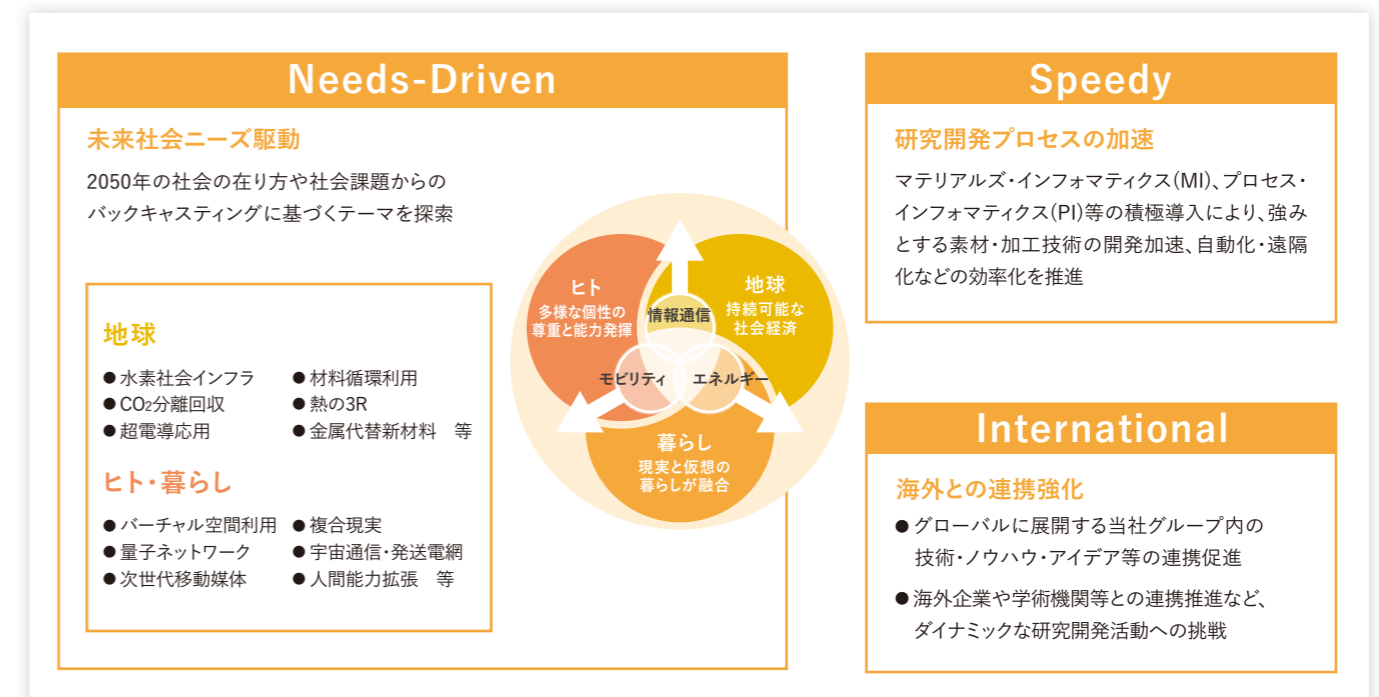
Needs-Driven

未来社会ニーズ駆動

2050年の社会の在り方や社会課題からのバックキャスティングに基づくテーマを探索

地球

● 水素社会インフラ
● 材料循環利用
● $CO_2$分離回収
● 熱の3R
● 超電導応用
● 金属代替新材料　等

ヒト・暮らし

● バーチャル空間利用
● 複合現実
● 量子ネットワーク
● 宇宙通信・発送電網
● 次世代移動媒体
● 人間能力拡張　等

ヒト
多様な個性の尊重と能力発揮

地球
持続可能な社会経済

情報通信

モビリティ

エネルギー

暮らし
現実と仮想の暮らしが融合

Speedy

研究開発プロセスの加速

マテリアルズ・インフォマティクス(MI)、プロセス・インフォマティクス(PI)等の積極導入により、強みとする素材・加工技術の開発加速、自動化・遠隔化などの効率化を推進

International

海外との連携強化

● グローバルに展開する当社グループ内の技術・ノウハウ・アイデア等の連携促進

● 海外企業や学術機関等との連携推進など、ダイナミックな研究開発活動への挑戦